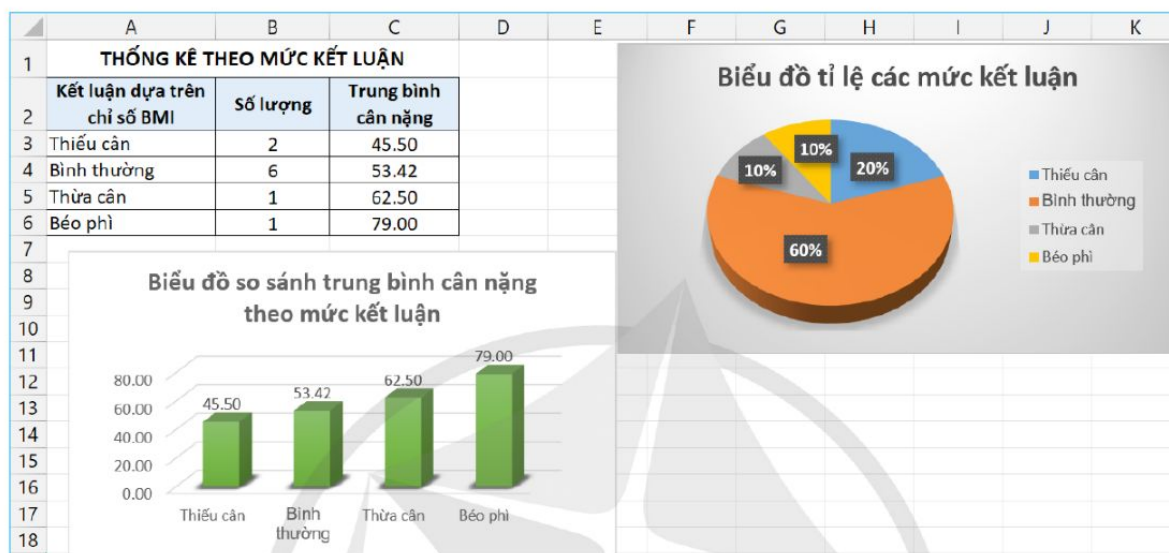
| | A | B | C | D | E | F | G | H | I | J | K |
|---|---|---|---|---|---|---|---|---|---|---|---|
| 1 | THỐNG KÊ THEO MỨC KẾT LUẬN | | | | | | | | | | |
| 2 | Kết luận dựa trên chỉ số BMI | Số lượng | Trung bình cân nặng | | | | | | | | |
| 3 | Thiếu cân | 2 | 45.50 | | | | | | | | |
| 4 | Bình thường | 6 | 53.42 | | | | | | | | |
| 5 | Thừa cân | 1 | 62.50 | | | | | | | | |
| 6 | Béo phì | 1 | 79.00 | | | | | | | | |
| 7 | | | | | | | | | | | |
| 8 | | | | | | | | | | | |
| 9 | | | | | | | | | | | |
| 10 | | | | | | | | | | | |
| 11 | | | | | | | | | | | |
| 12 | | | | | | | | | | | |
| 13 | | | | | | | | | | | |
| 14 | | | | | | | | | | | |
| 15 | | | | | | | | | | | |
| 16 | | | | | | | | | | | |
| 17 | | | | | | | | | | | |
| 18 | | | | | | | | | | | |

Biểu đồ tỉ lệ các mức kết luận

10%
10%
20%
60%

Thiếu cân
Bình thường
Thừa cân
Béo phì

Biểu đồ so sánh trung bình cân nặng theo mức kết luận

80.00
60.00
40.00
20.00
0.00

45.50
53.42
62.50
79.00

Thiếu cân
Bình thường
Thừa cân
Béo phì